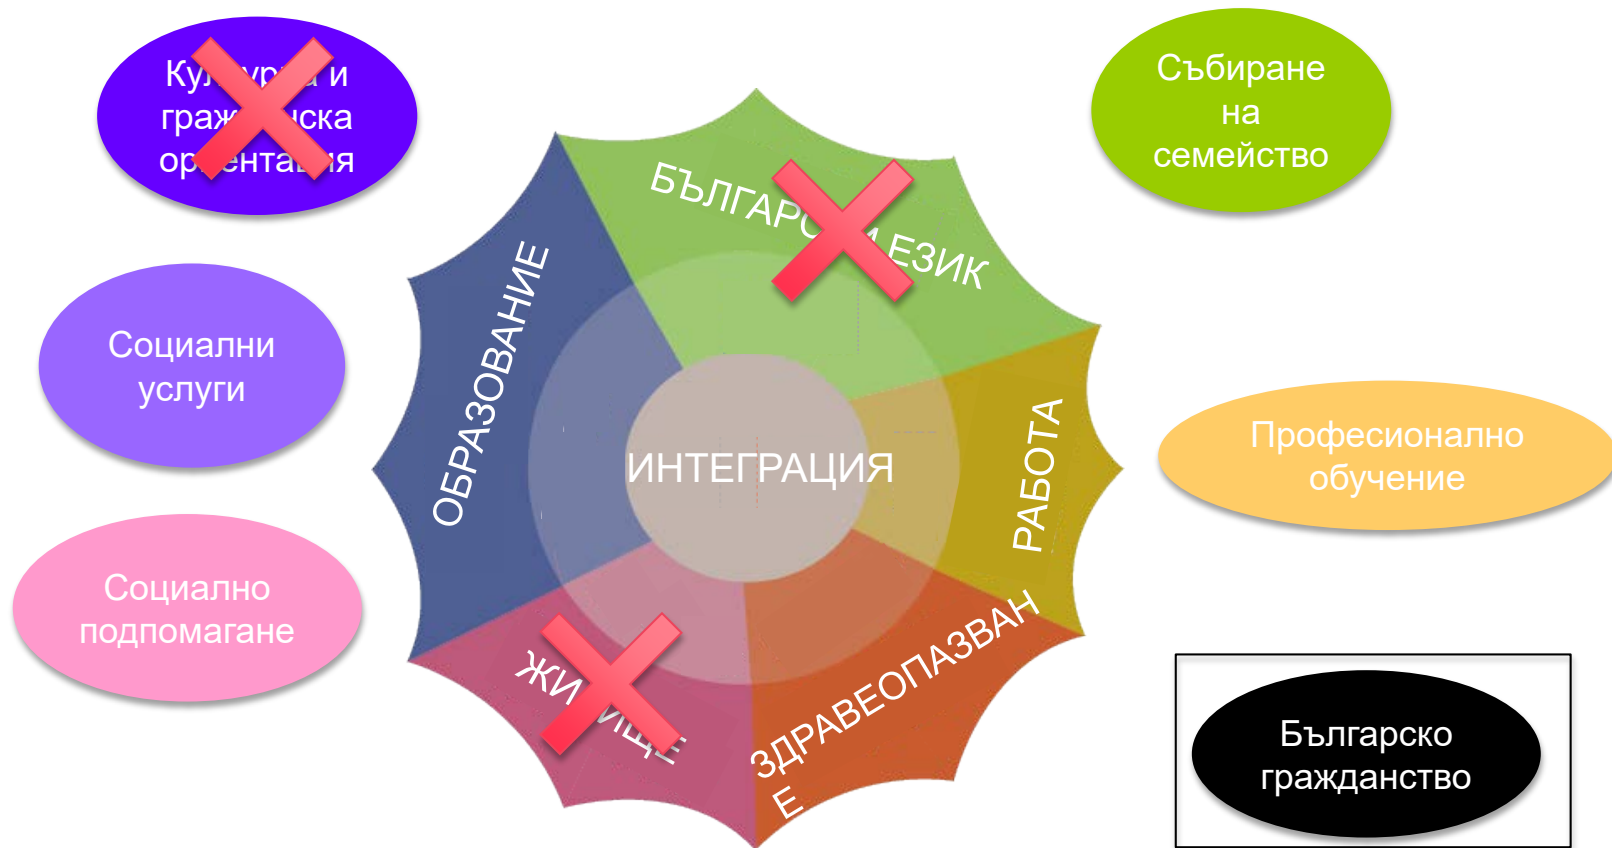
Ку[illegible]ра и граж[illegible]ска ор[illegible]ента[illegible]ия

Събиране на семейство

БЪЛГАР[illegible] ЕЗИК

ОБРАЗОВАНИЕ

Социални услуги

ИНТЕГРАЦИЯ

РАБОТА

Професионално обучение

Социално подпомагане

ЖИ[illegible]ИЩЕ

ЗДРАВЕОПАЗВАН Е

Българско гражданство